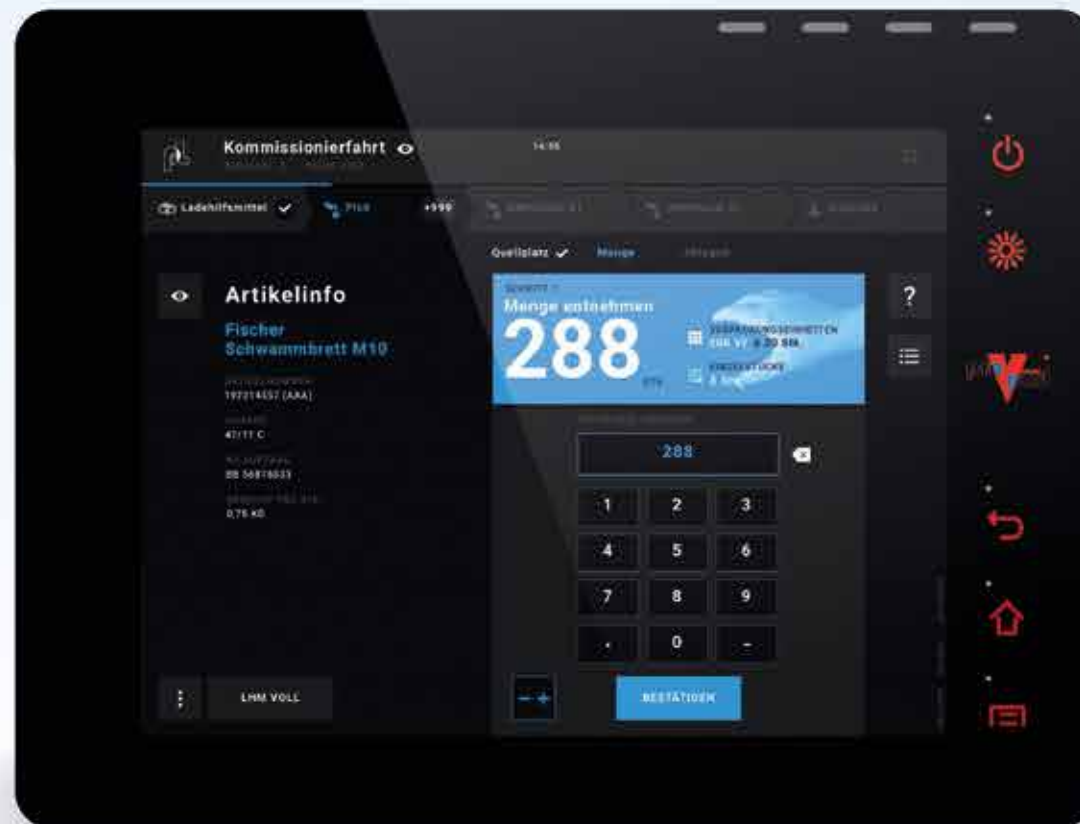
Kommissionierfahrt
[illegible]
14:55

Ladehilfsmittel ✓
Pick
+999
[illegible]
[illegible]
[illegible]

Quellplatz ✓
Menge
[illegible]

Artikelinfo
Fischer Schwammbrett M10
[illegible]
192214557 (AAA)
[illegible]
47/11 C
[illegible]
BB 56878033
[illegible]
0,75 KG

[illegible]
Menge entnehmen
288
STK
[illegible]
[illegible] 20 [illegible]
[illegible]
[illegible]

?

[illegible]
288

1
2
3
4
5
6
7
8
9
,
0
-

LHM VOLL
BESTÄTIGEN